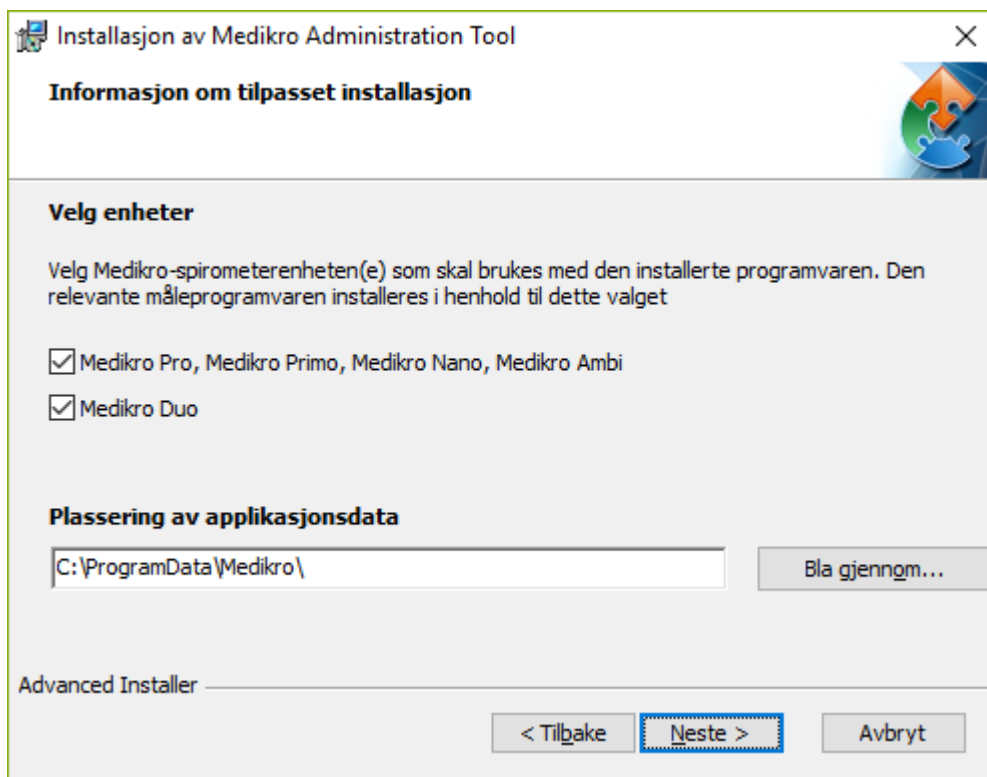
Installasjon av Medikro Administration Tool

Informasjon om tilpasset installasjon

Velg enheter

Velg Medikro-spirometerenheten(e) som skal brukes med den installerte programvaren. Den relevante måleprogramvaren installeres i henhold til dette valget

Medikro Pro, Medikro Primo, Medikro Nano, Medikro Ambi

Medikro Duo

Plassering av applikasjonsdata

C:\ProgramData\Medikro\

Bla gjennom...

Advanced Installer

< Tilbake

Neste >

Avbryt